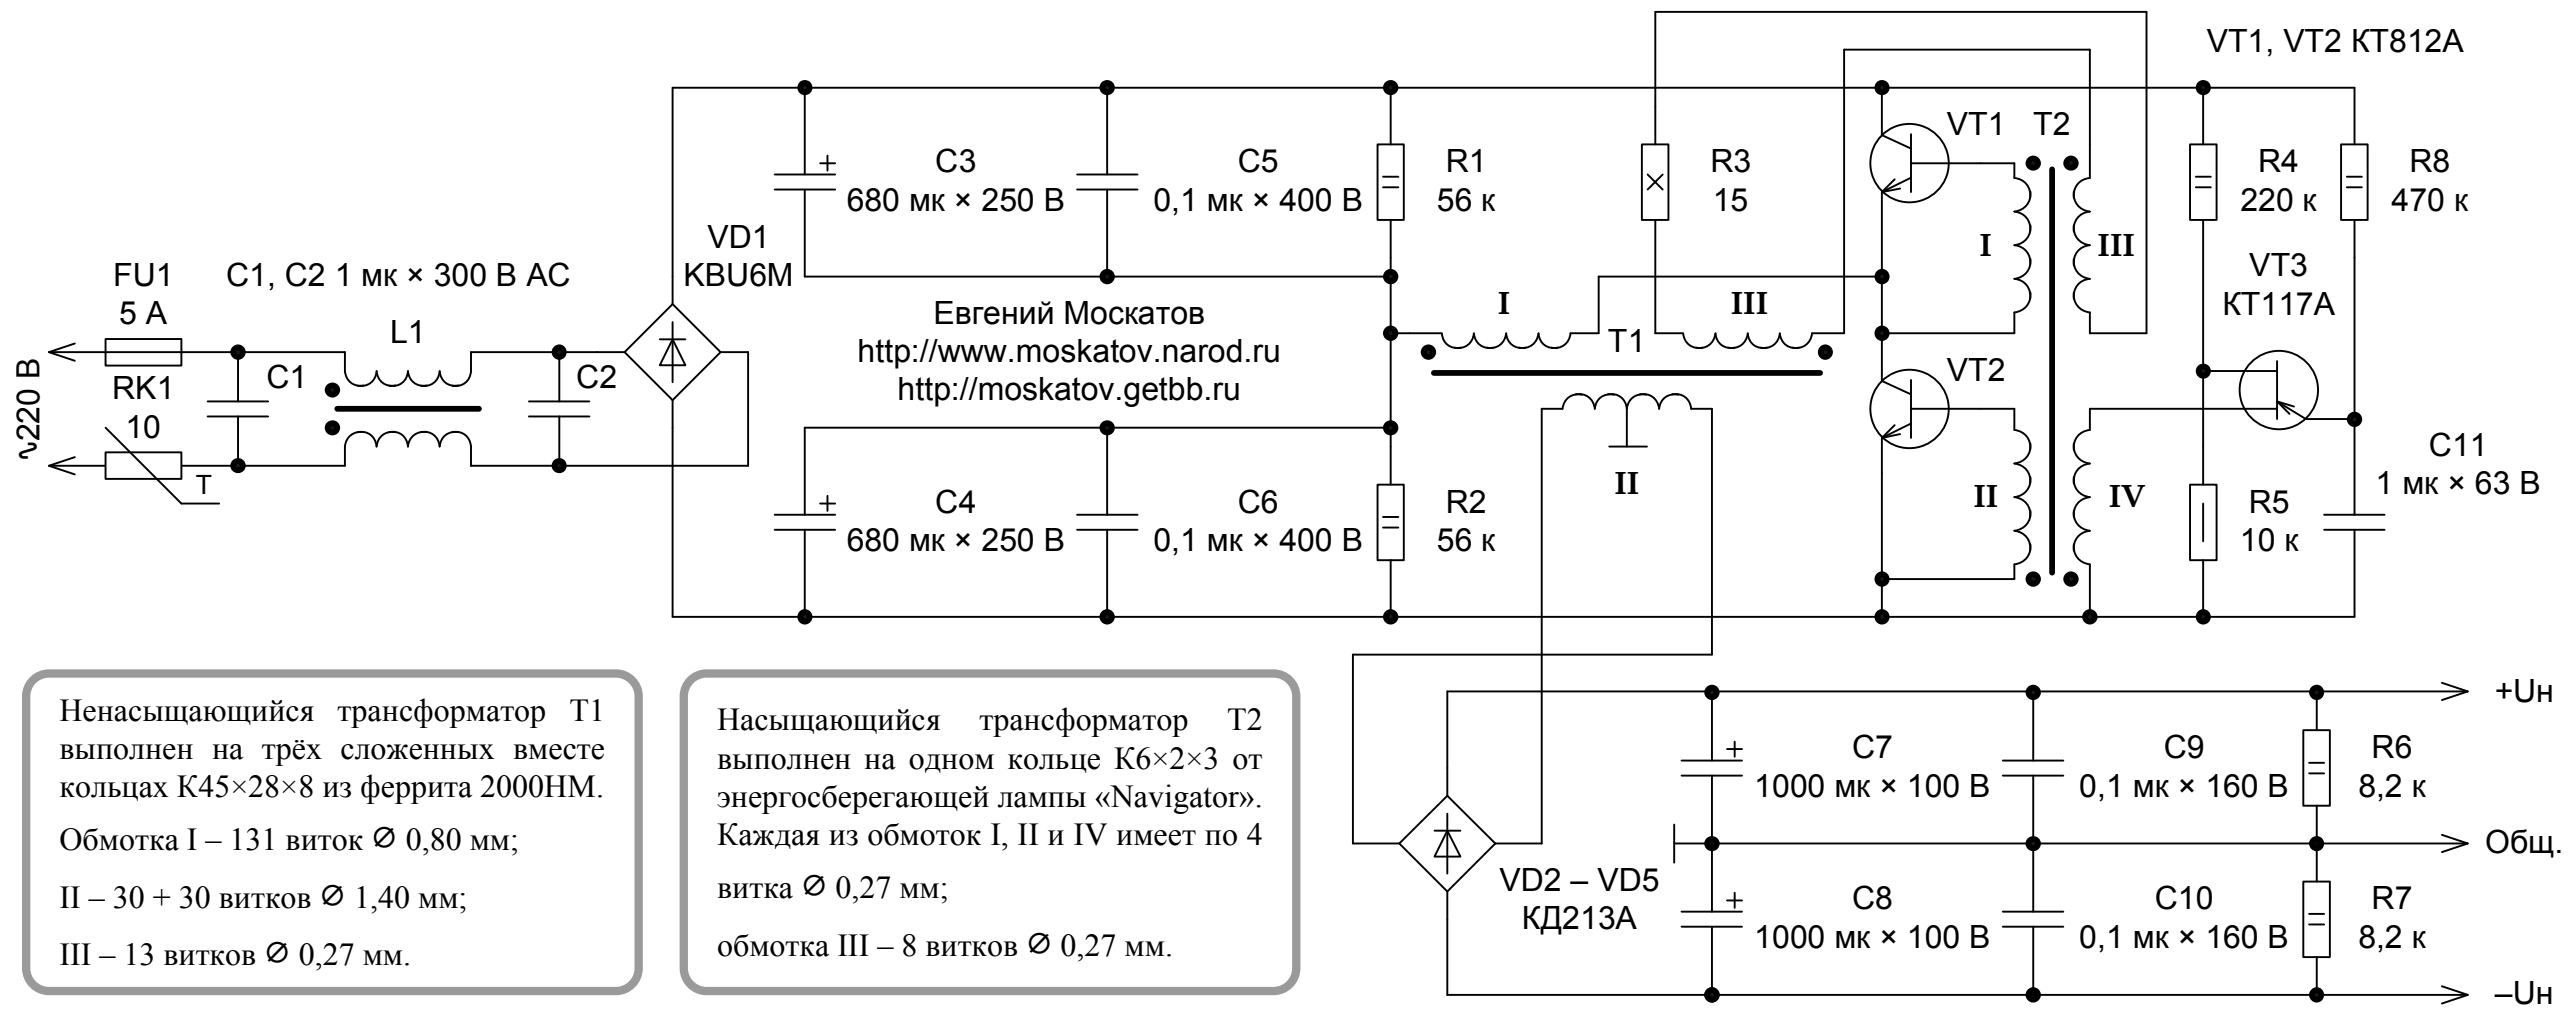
VT1, VT2 КТ812А

C3
680 мк × 250 В

C5
0,1 мк × 400 В

R1
56 к

R3
15

VT1 T2

R4
220 к

R8
470 к

VD1
KBU6M

FU1
5 А

C1, C2 1 мк × 300 В АС

L1

C1

C2

RK1
10

T

~220 В

Евгений Москатов
http://www.moskatov.narod.ru
http://moskatov.getbb.ru

I

III

T1

II

I

III

VT3
КТ117А

VT2

II

IV

C11
1 мк × 63 В

C4
680 мк × 250 В

C6
0,1 мк × 400 В

R2
56 к

R5
10 к

+Uн

C7
1000 мк × 100 В

C9
0,1 мк × 160 В

R6
8,2 к

Общ.

VD2 – VD5
КД213А

C8
1000 мк × 100 В

C10
0,1 мк × 160 В

R7
8,2 к

–Uн

Ненасыщающийся трансформатор Т1 выполнен на трёх сложенных вместе кольцах К45×28×8 из феррита 2000НМ.

Обмотка I – 131 виток ∅ 0,80 мм;

II – 30 + 30 витков ∅ 1,40 мм;

III – 13 витков ∅ 0,27 мм.

Насыщающийся трансформатор Т2 выполнен на одном кольце К6×2×3 от энергосберегающей лампы «Navigator». Каждая из обмоток I, II и IV имеет по 4 витка ∅ 0,27 мм;

обмотка III – 8 витков ∅ 0,27 мм.